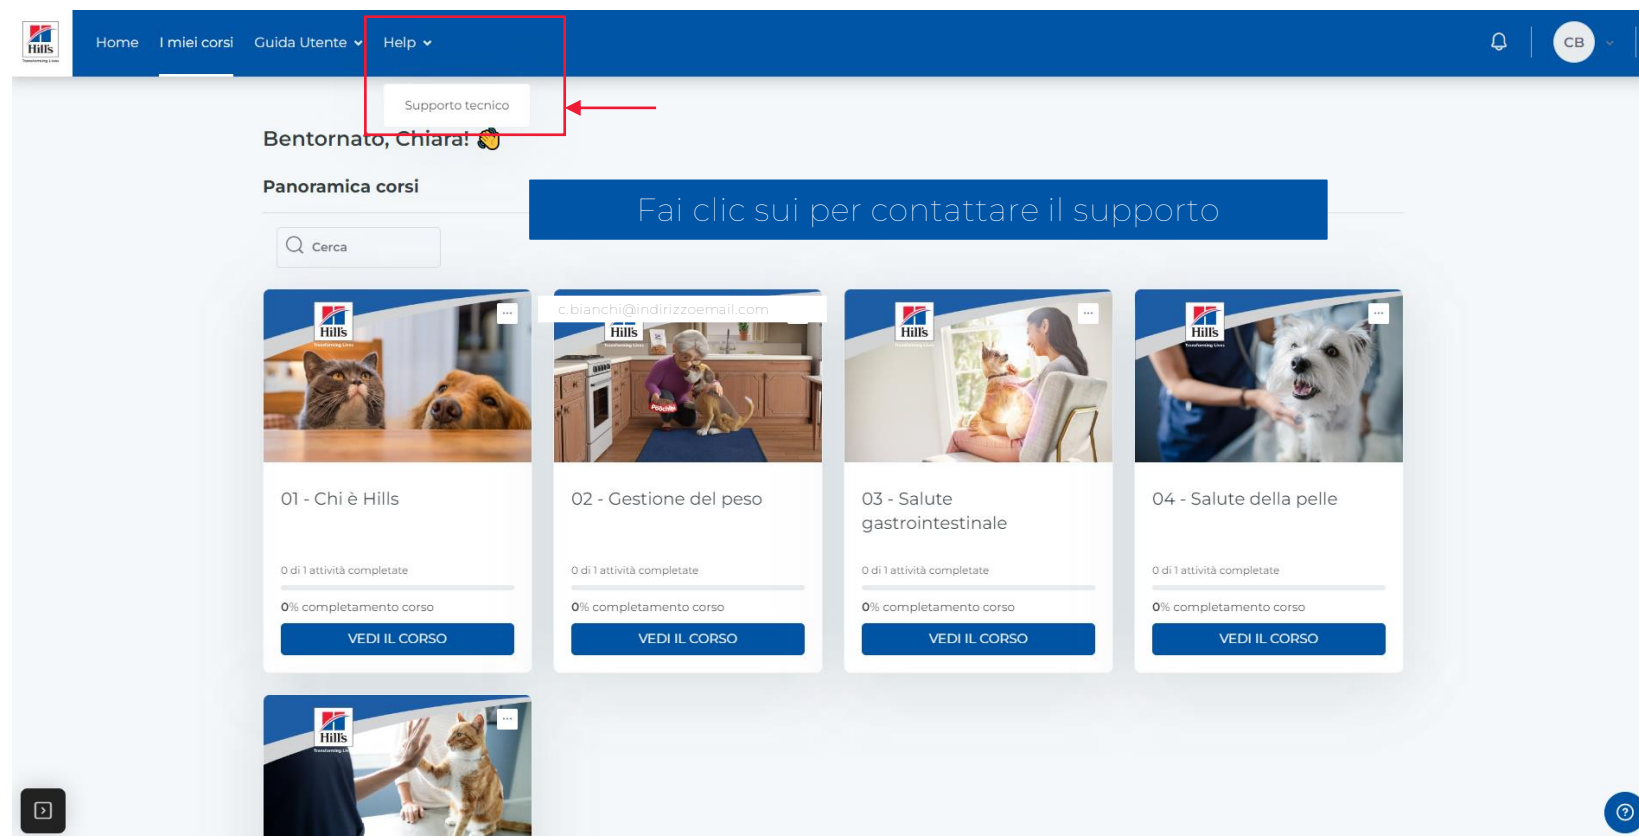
Hill's

Home I miei corsi Guida Utente Help

CB

Supporto tecnico

Bentornato, Chiara! 👋

Panoramica corsi

Fai clic sui per contattare il supporto

Cerca

c.bianchi@indirizzoemail.com

01 - Chi è Hills

0 di 1 attività completate

0% completamento corso

VEDI IL CORSO

02 - Gestione del peso

0 di 1 attività completate

0% completamento corso

VEDI IL CORSO

03 - Salute gastrointestinale

0 di 1 attività completate

0% completamento corso

VEDI IL CORSO

04 - Salute della pelle

0 di 1 attività completate

0% completamento corso

VEDI IL CORSO